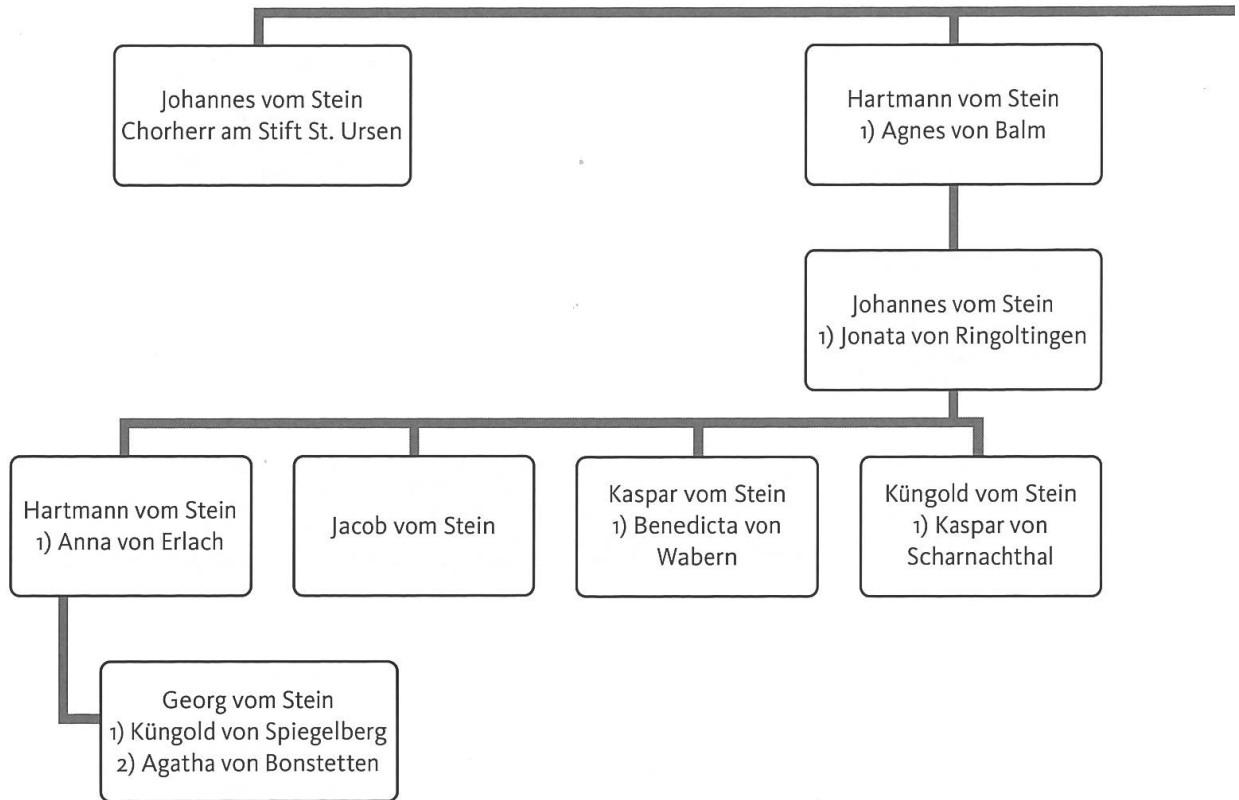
Johannes vom Stein
Chorherr am Stift St. Ursen

Hartmann vom Stein
1) Agnes von Balm

Johannes vom Stein
1) Jonata von Ringoltingen

Hartmann vom Stein
1) Anna von Erlach

Jacob vom Stein

Kaspar vom Stein
1) Benedicta von Wabern

Küngold vom Stein
1) Kaspar von Scharnachthal

Georg vom Stein
1) Küngold von Spiegelberg
2) Agatha von Bonstetten